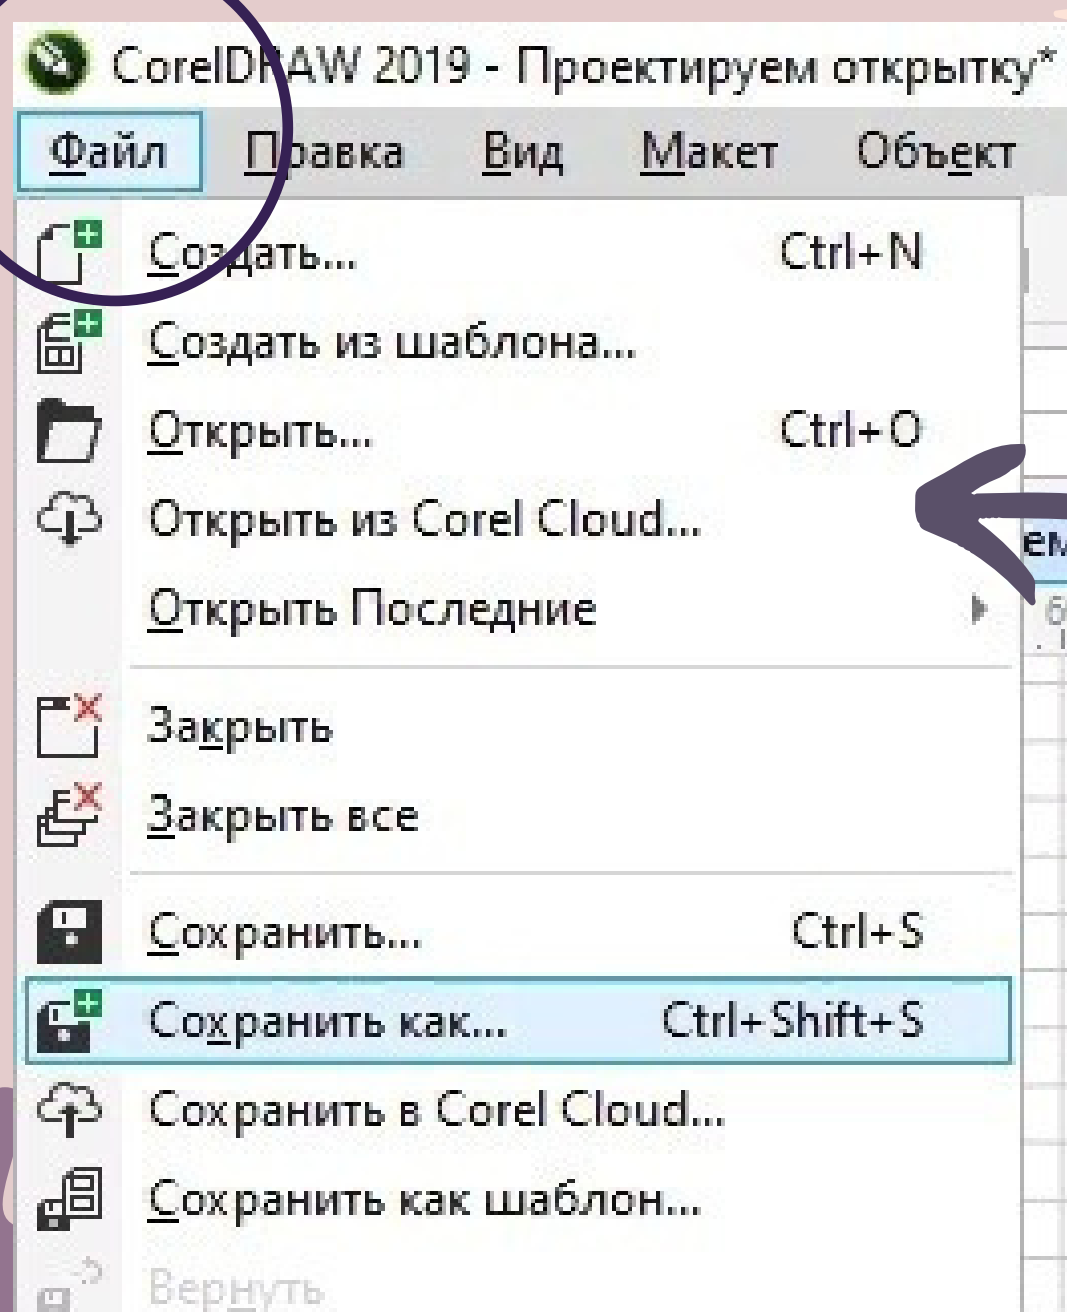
CorelDRAW 2019 - Проектируем открытку*

Файл Правка Вид Макет Объект

Создать... Ctrl+N
Создать из шаблона...
Открыть... Ctrl+O
Открыть из Corel Cloud...
Открыть Последние

Закрыть
Закрыть все

Сохранить... Ctrl+S
Сохранить как... Ctrl+Shift+S
Сохранить в Corel Cloud...
Сохранить как шаблон...
Вернуть